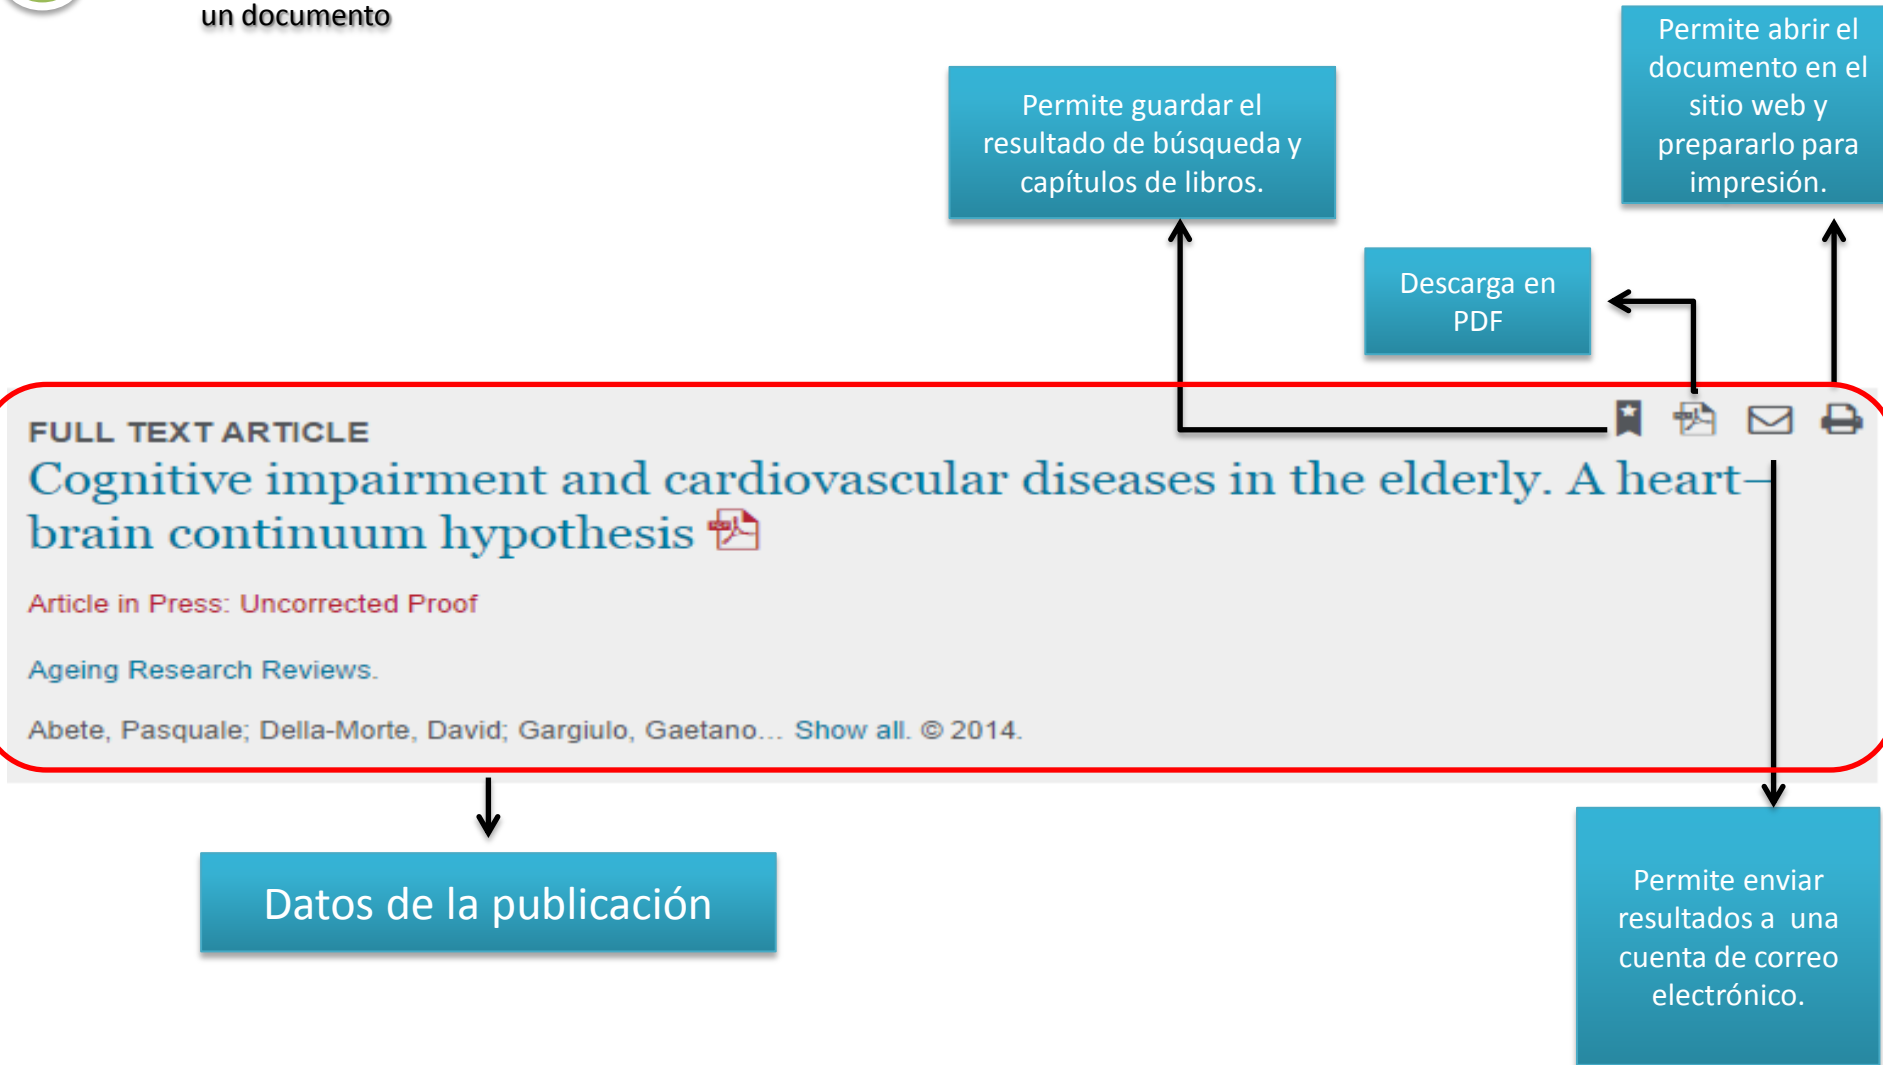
un documento

Permite abrir el documento en el sitio web y prepararlo para impresión.

Permite guardar el resultado de búsqueda y capítulos de libros.

Descarga en PDF

FULL TEXT ARTICLE

Cognitive impairment and cardiovascular diseases in the elderly. A heart–brain continuum hypothesis

Article in Press: Uncorrected Proof

Ageing Research Reviews.

Abete, Pasquale; Della-Morte, David; Gargiulo, Gaetano... Show all. © 2014.

Datos de la publicación

Permite enviar resultados a una cuenta de correo electrónico.